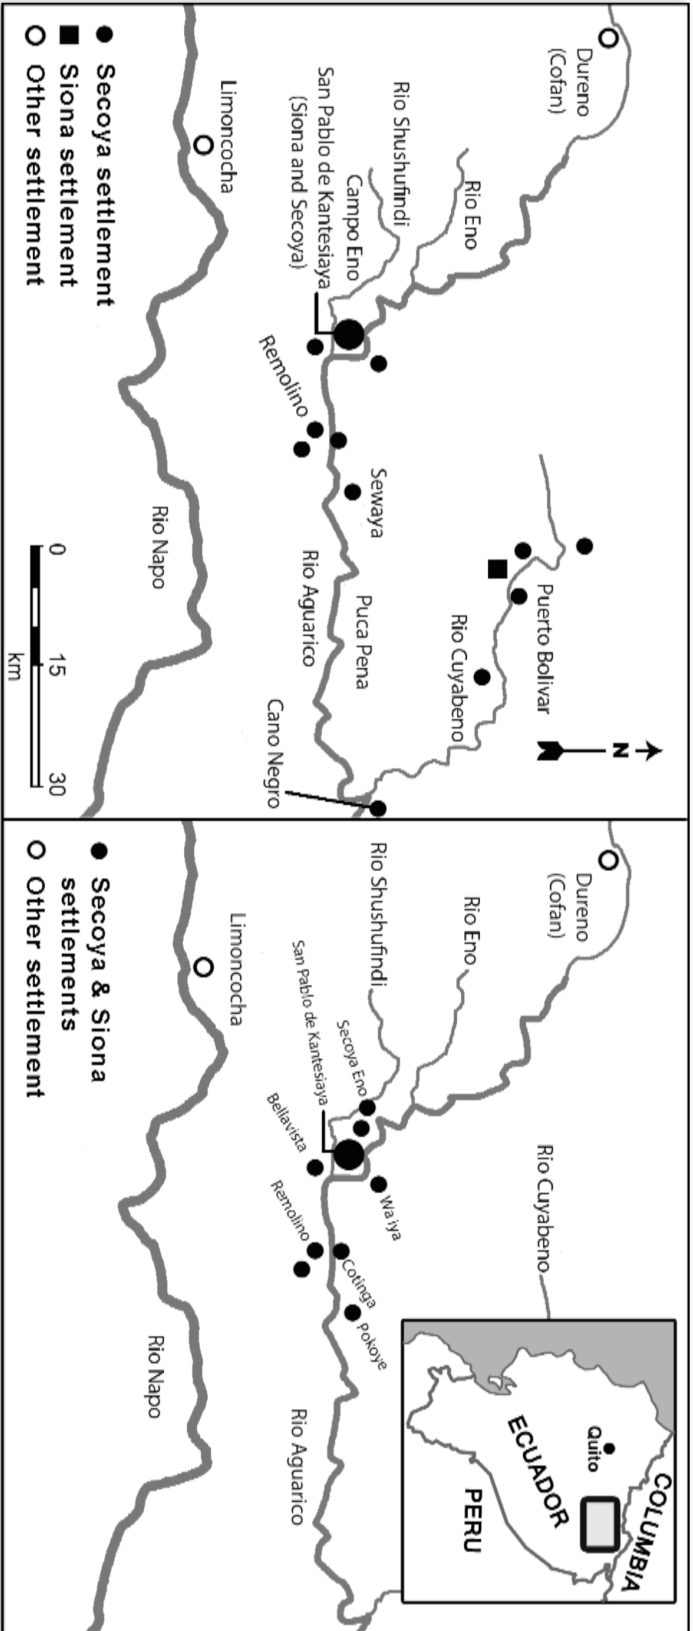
Dureno (Cofan)

Rio Eno

Rio Shushufindi

Campo Eno

San Pablo de Kantesiaya (Siona and Secoya)

Limoncocha

Remolino

Sewaya

Puerto Bolivar

Rio Cuyabeno

Puca Pena

Rio Aguarico

Cano Negro

Rio Napo

N

0 15 30 km

● Secoya settlement
■ Siona settlement
○ Other settlement

Dureno (Cofan)

Rio Eno

Rio Cuyabeno

Rio Shushufindi

Secoya Eno

San Pablo de Kantesiaya

Bellavista

Wa'iya

Limoncocha

Remolino

Cotinga

Pokoye

Rio Aguarico

Rio Napo

COLUMBIA

Quito

ECUADOR

PERU

● Secoya & Siona settlements
○ Other settlement